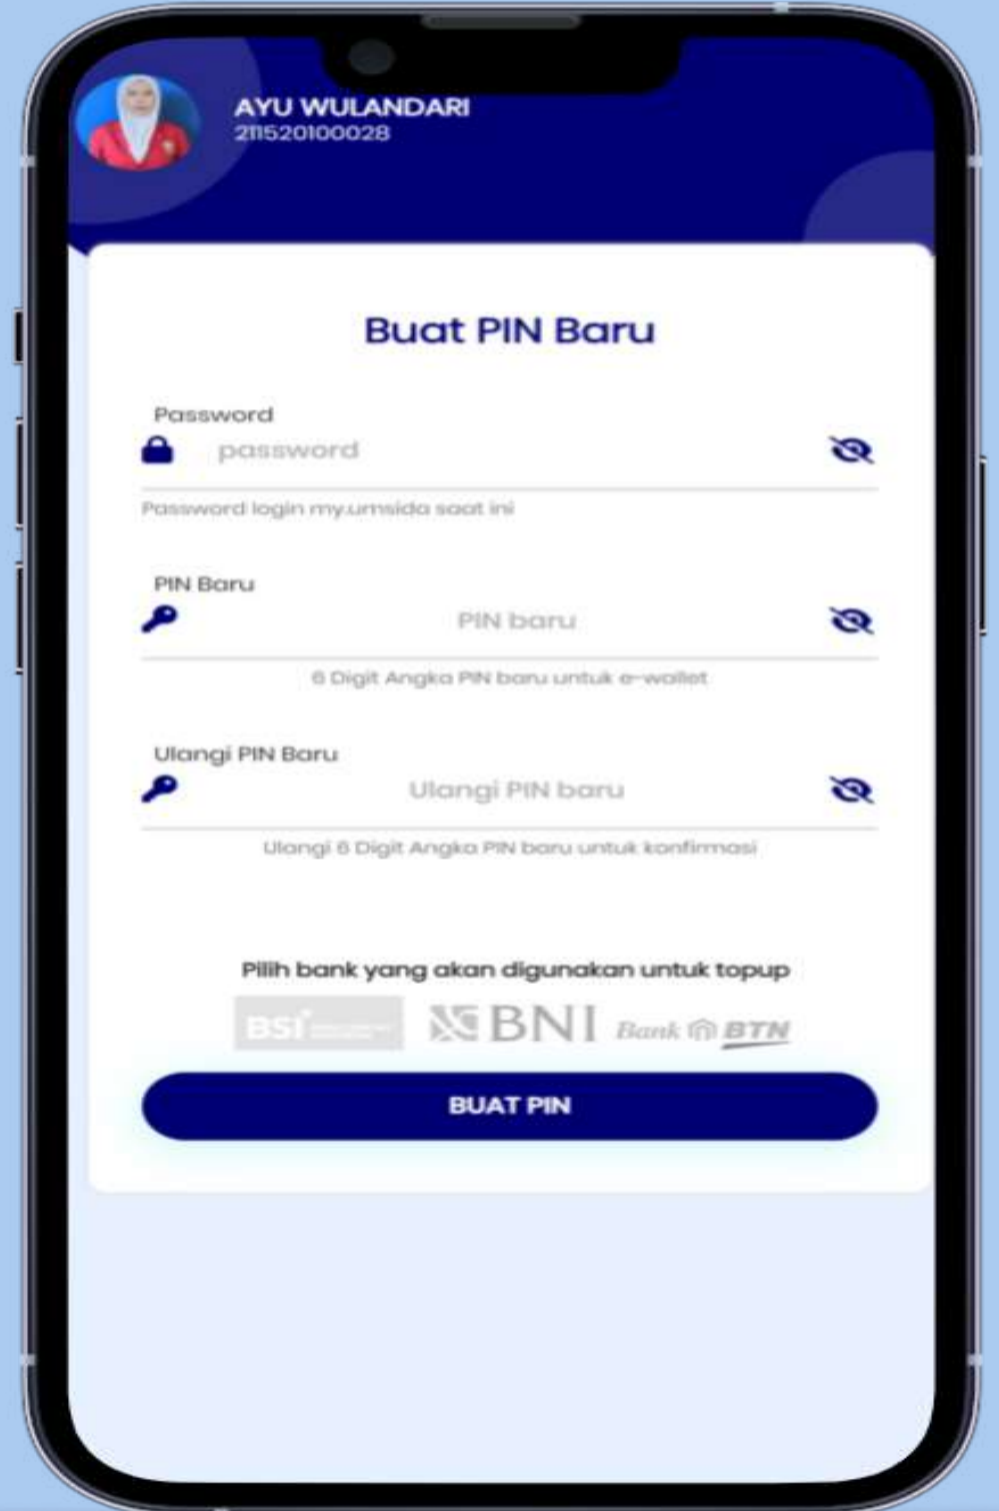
AYU WULANDARI
211520100028

Buat PIN Baru

Password
password
Password login my.umsida saat ini

PIN Baru
PIN baru
6 Digit Angka PIN baru untuk e-wallet

Ulangi PIN Baru
Ulangi PIN baru
Ulangi 6 Digit Angka PIN baru untuk konfirmasi

Pilih bank yang akan digunakan untuk topup

BSI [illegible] BNI Bank BTN

BUAT PIN